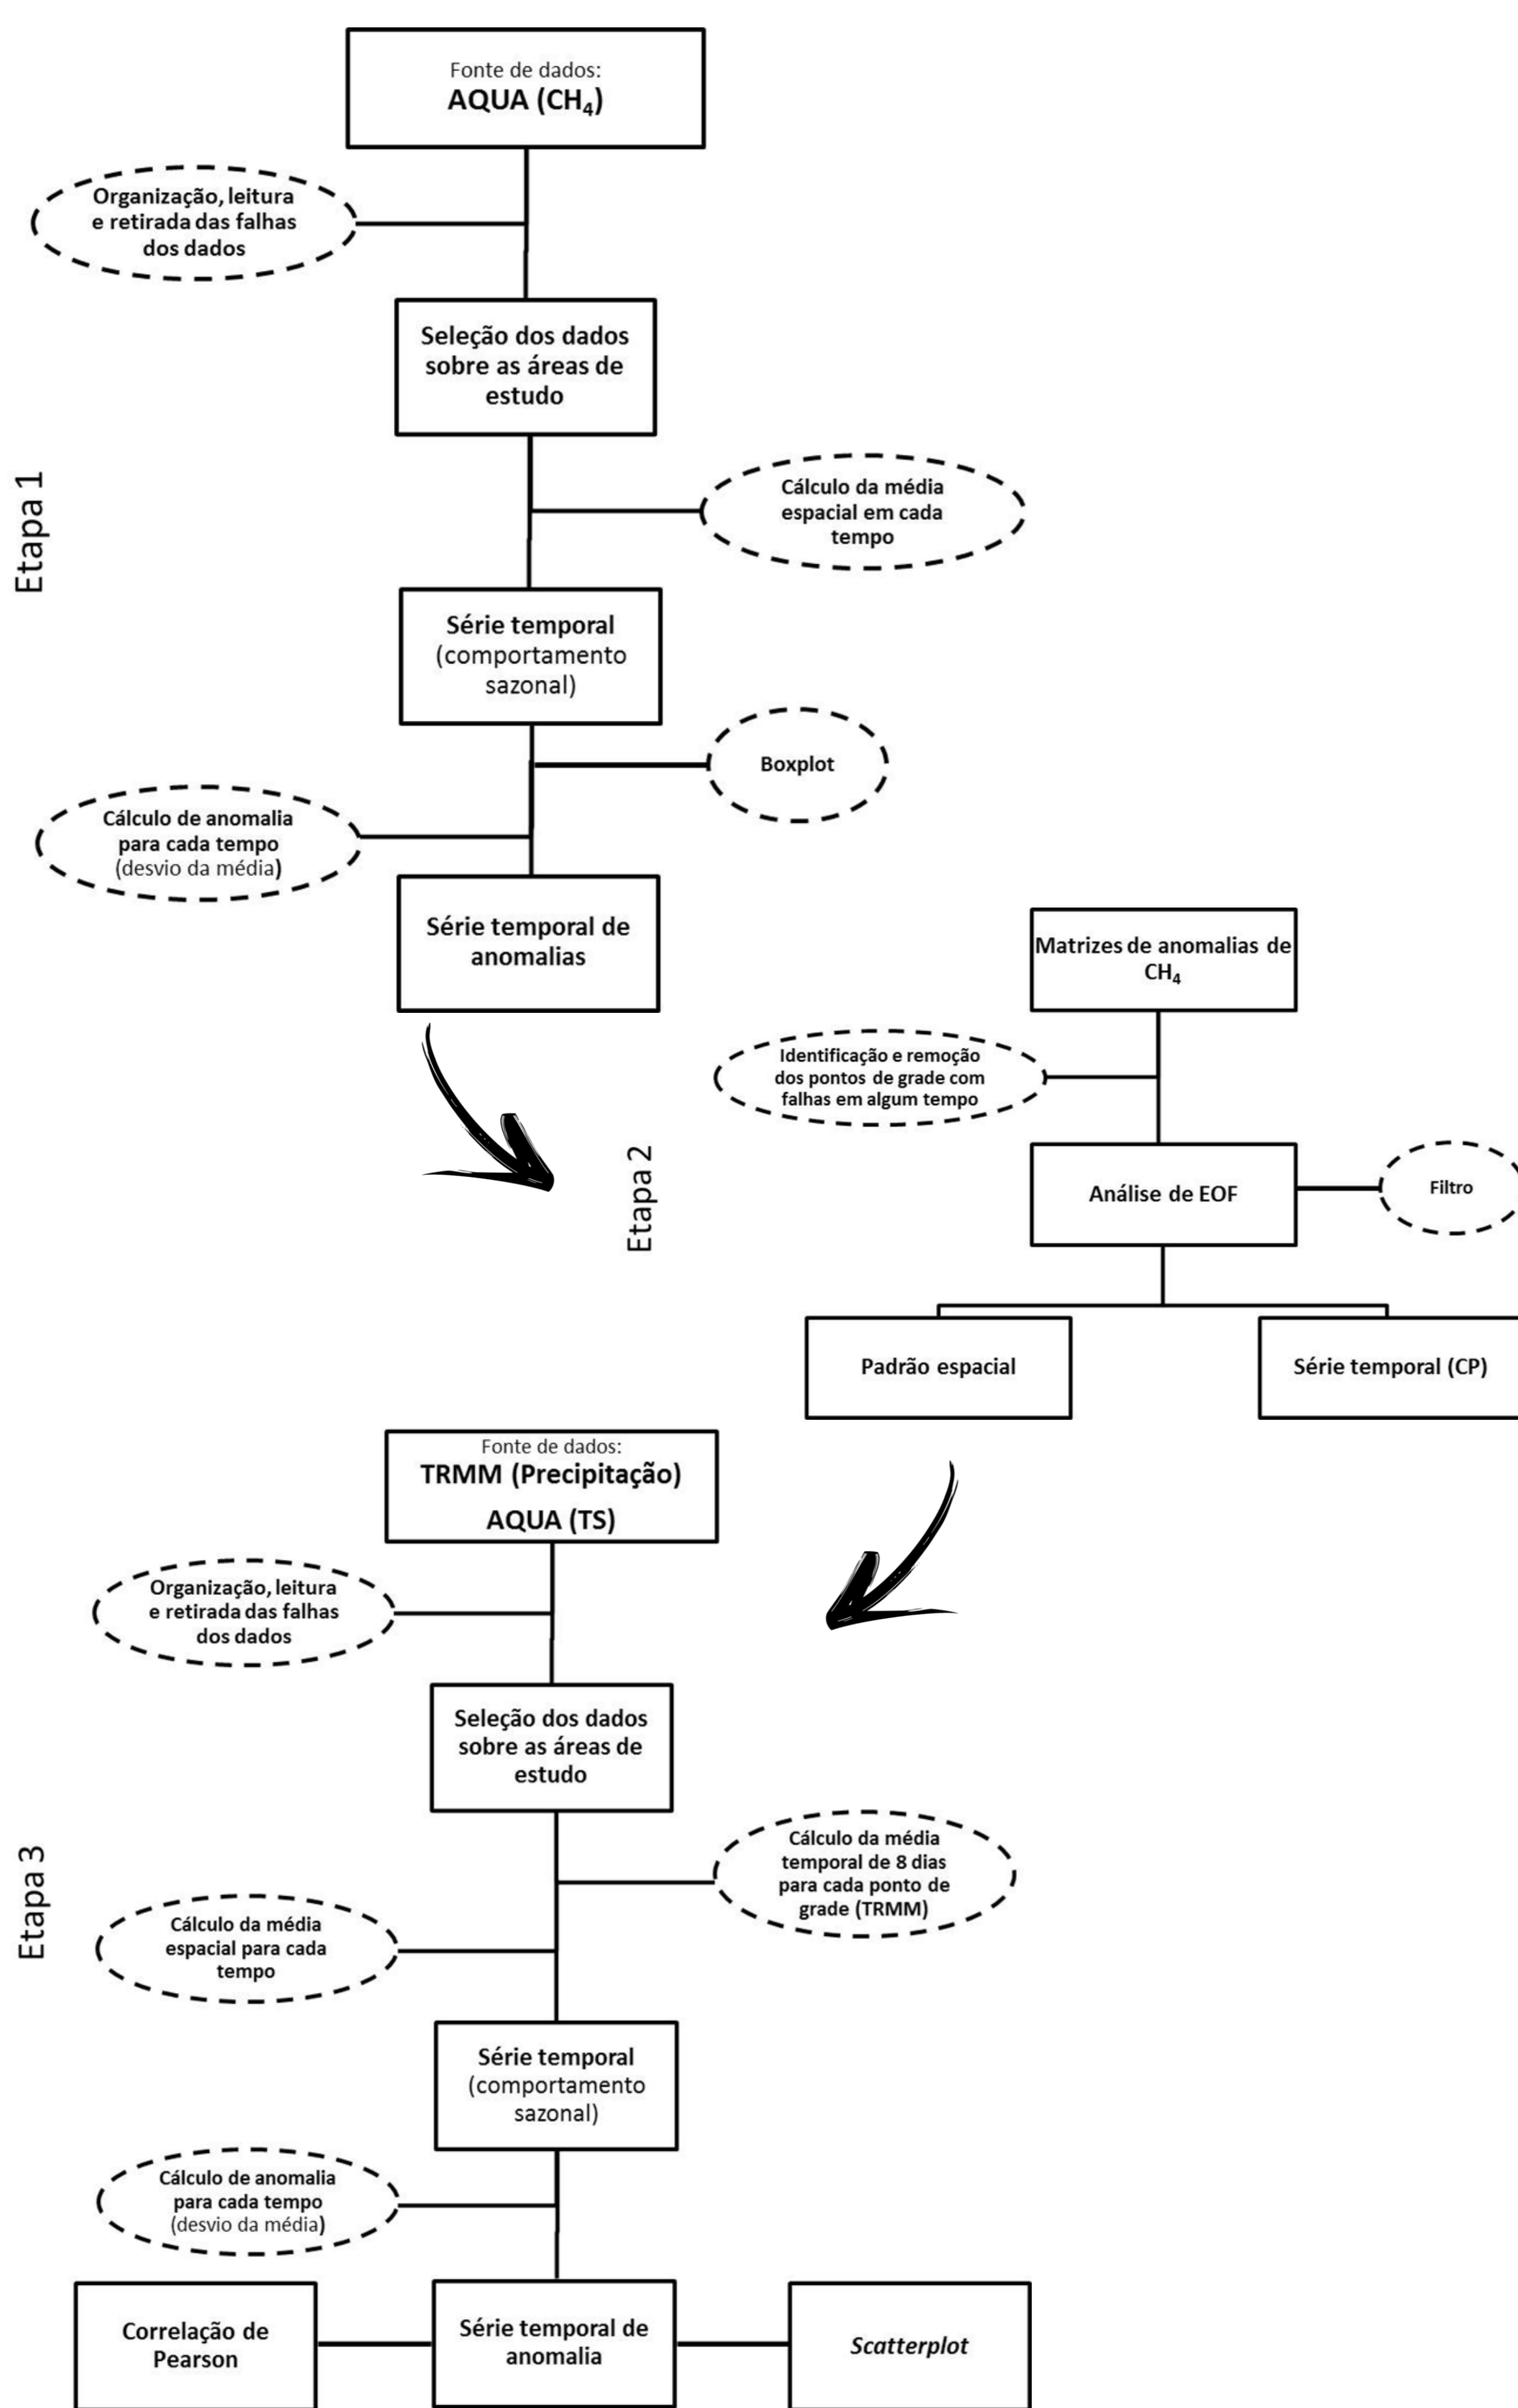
Etapa 1

Fonte de dados:
AQUA ($CH_4$)

Organização, leitura e retirada das falhas dos dados

Seleção dos dados sobre as áreas de estudo

Cálculo da média espacial em cada tempo

Série temporal (comportamento sazonal)

Boxplot

Cálculo de anomalia para cada tempo (desvio da média)

Série temporal de anomalias

Etapa 2

Matrizes de anomalias de $CH_4$

Identificação e remoção dos pontos de grade com falhas em algum tempo

Análise de EOF

Filtro

Padrão espacial

Série temporal (CP)

Etapa 3

Fonte de dados:
TRMM (Precipitação)
AQUA (TS)

Organização, leitura e retirada das falhas dos dados

Seleção dos dados sobre as áreas de estudo

Cálculo da média temporal de 8 dias para cada ponto de grade (TRMM)

Cálculo da média espacial para cada tempo

Série temporal (comportamento sazonal)

Cálculo de anomalia para cada tempo (desvio da média)

Correlação de Pearson

Série temporal de anomalia

Scatterplot